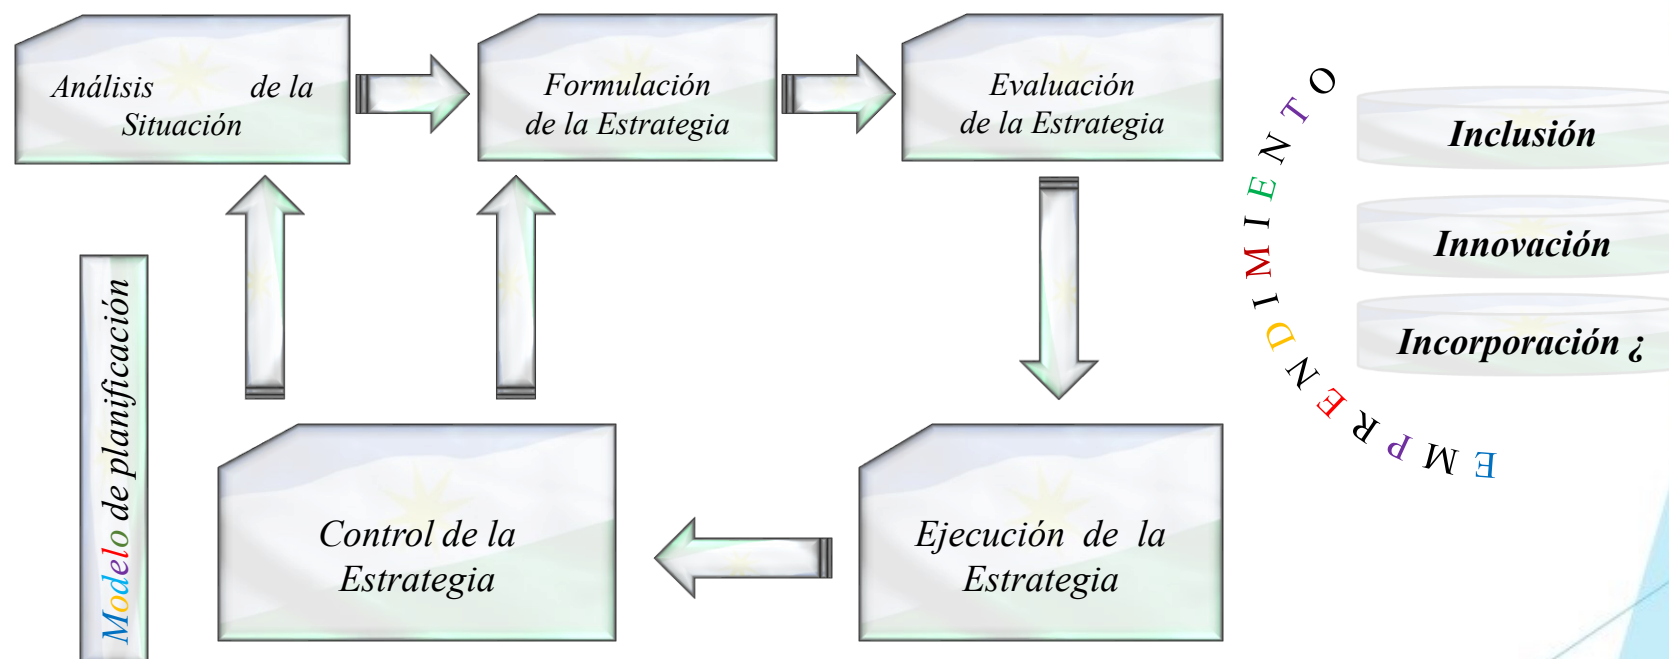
Análisis de la Situación

Formulación de la Estrategia

Evaluación de la Estrategia

Modelo de planificación

Control de la Estrategia

Ejecución de la Estrategia

EMPRENDIMIENTO

Inclusión

Innovación

Incorporación ¿